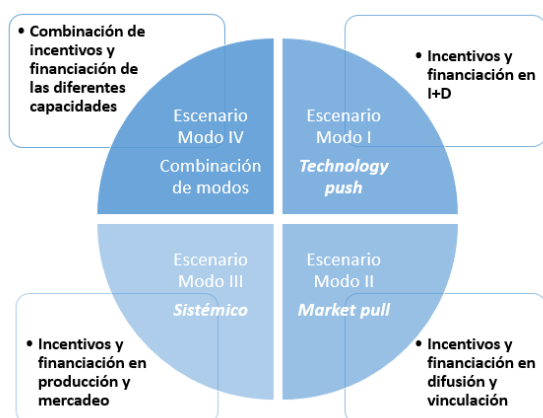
• Combinación de incentivos y financiación de las diferentes capacidades

• Incentivos y financiación en I+D

Escenario Modo IV

Combinación de modos

Escenario Modo I

Technology push

Escenario Modo III

Sistémico

Escenario Modo II

Market pull

• Incentivos y financiación en producción y mercadeo

• Incentivos y financiación en difusión y vinculación